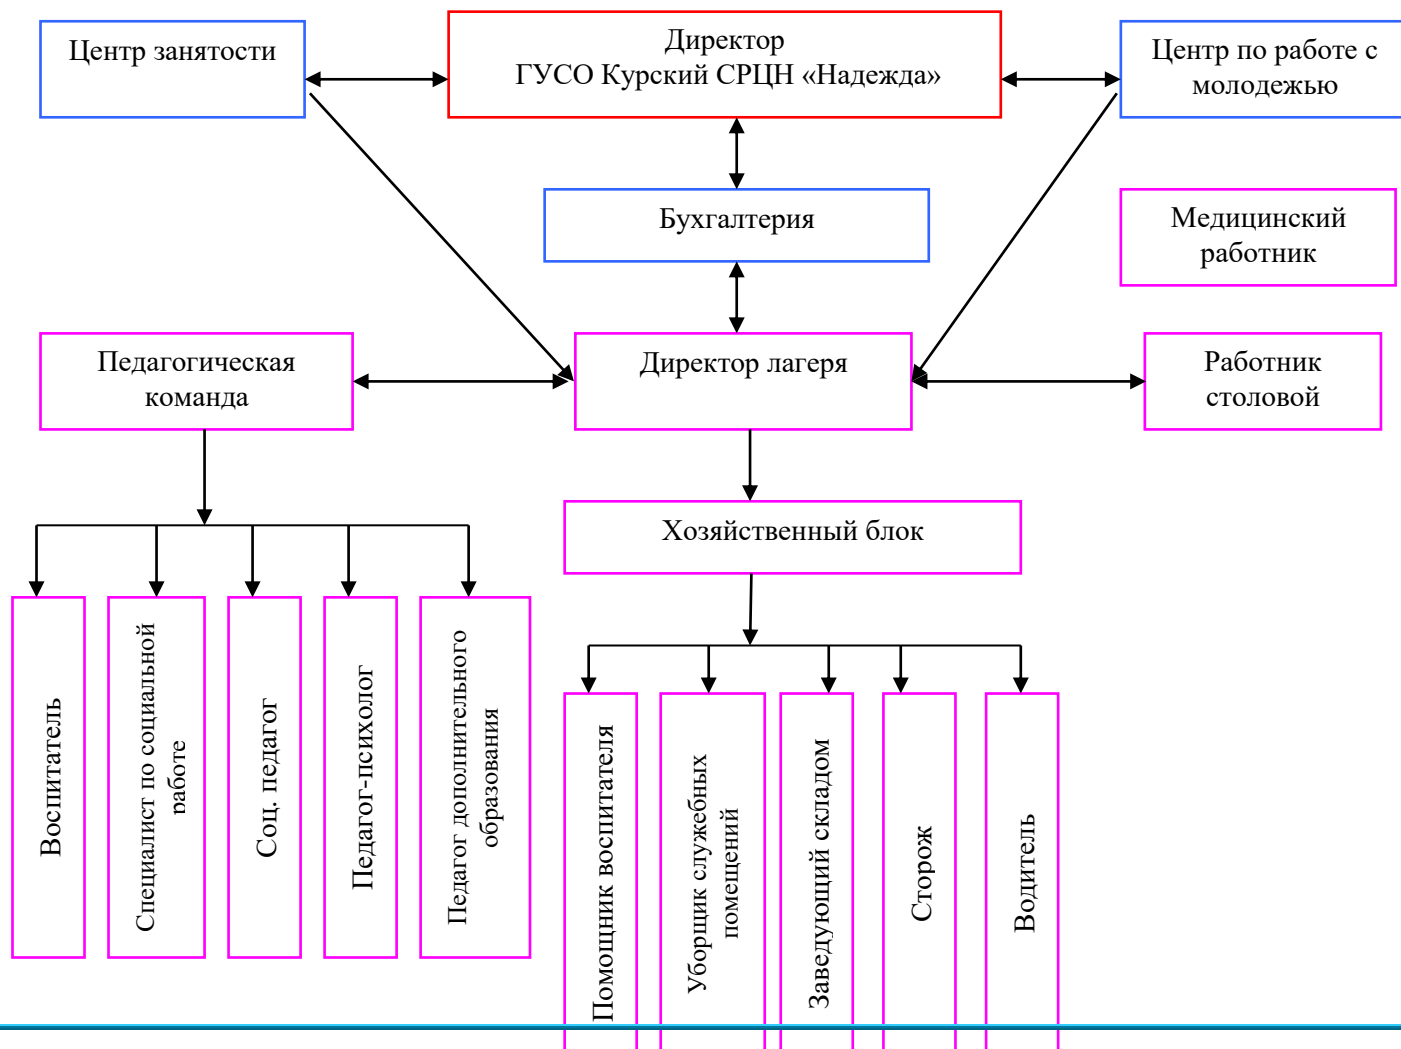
Центр занятости

Директор
ГУСО Курский СРЦН «Надежда»

Центр по работе с молодежью

Бухгалтерия

Медицинский работник

Педагогическая команда

Директор лагеря

Работник столовой

Хозяйственный блок

Воспитатель

Специалист по социальной работе

Соц. педагог

Педагог-психолог

Педагог дополнительного образования

Помощник воспитателя

Уборщик служебных помещений

Заведующий складом

Сторож

Водитель